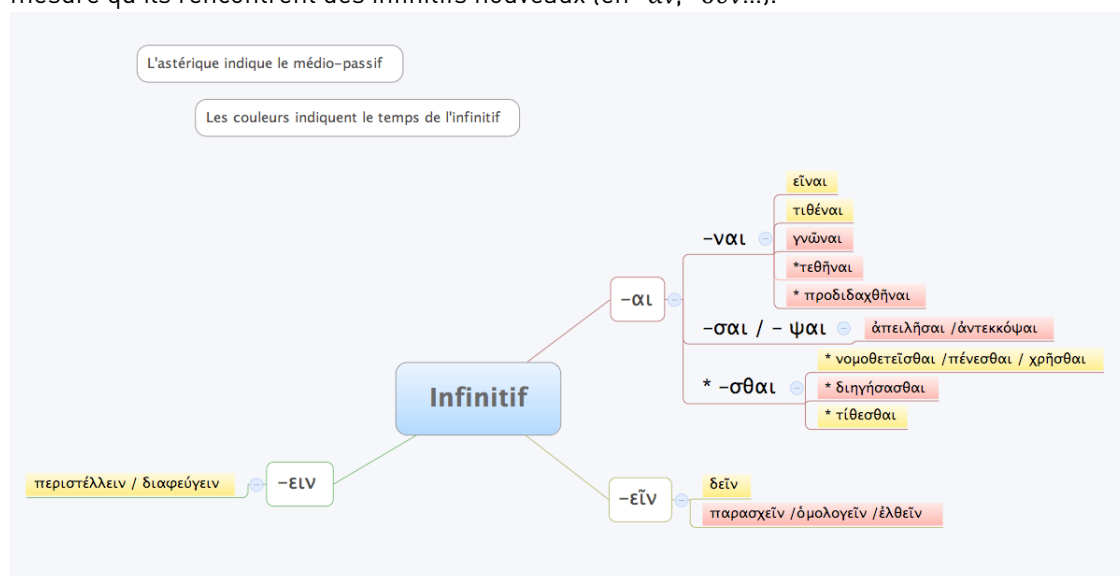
mesure qu'ils rencontrent des infinitifs nouveaux (en -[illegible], -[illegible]...).

L'astérique indique le médio-passif

Les couleurs indiquent le temps de l'infinitif

Infinitif

-αι

-ναι

εἶναι

τιθέναι

γνῶναι

*τεθῆναι

* προδιδαχθῆναι

-σαι / - ψαι

ἀπειλῆσαι /ἀντεκκόψαι

* -σθαι

* νομοθετεῖσθαι /πένεσθαι / χρῆσθαι

* διηγήσασθαι

* τίθεσθαι

-εῖν

δεῖν

παρασχεῖν /ὁμολογεῖν /ἐλθεῖν

-ειν

περιστέλλειν / διαφεύγειν